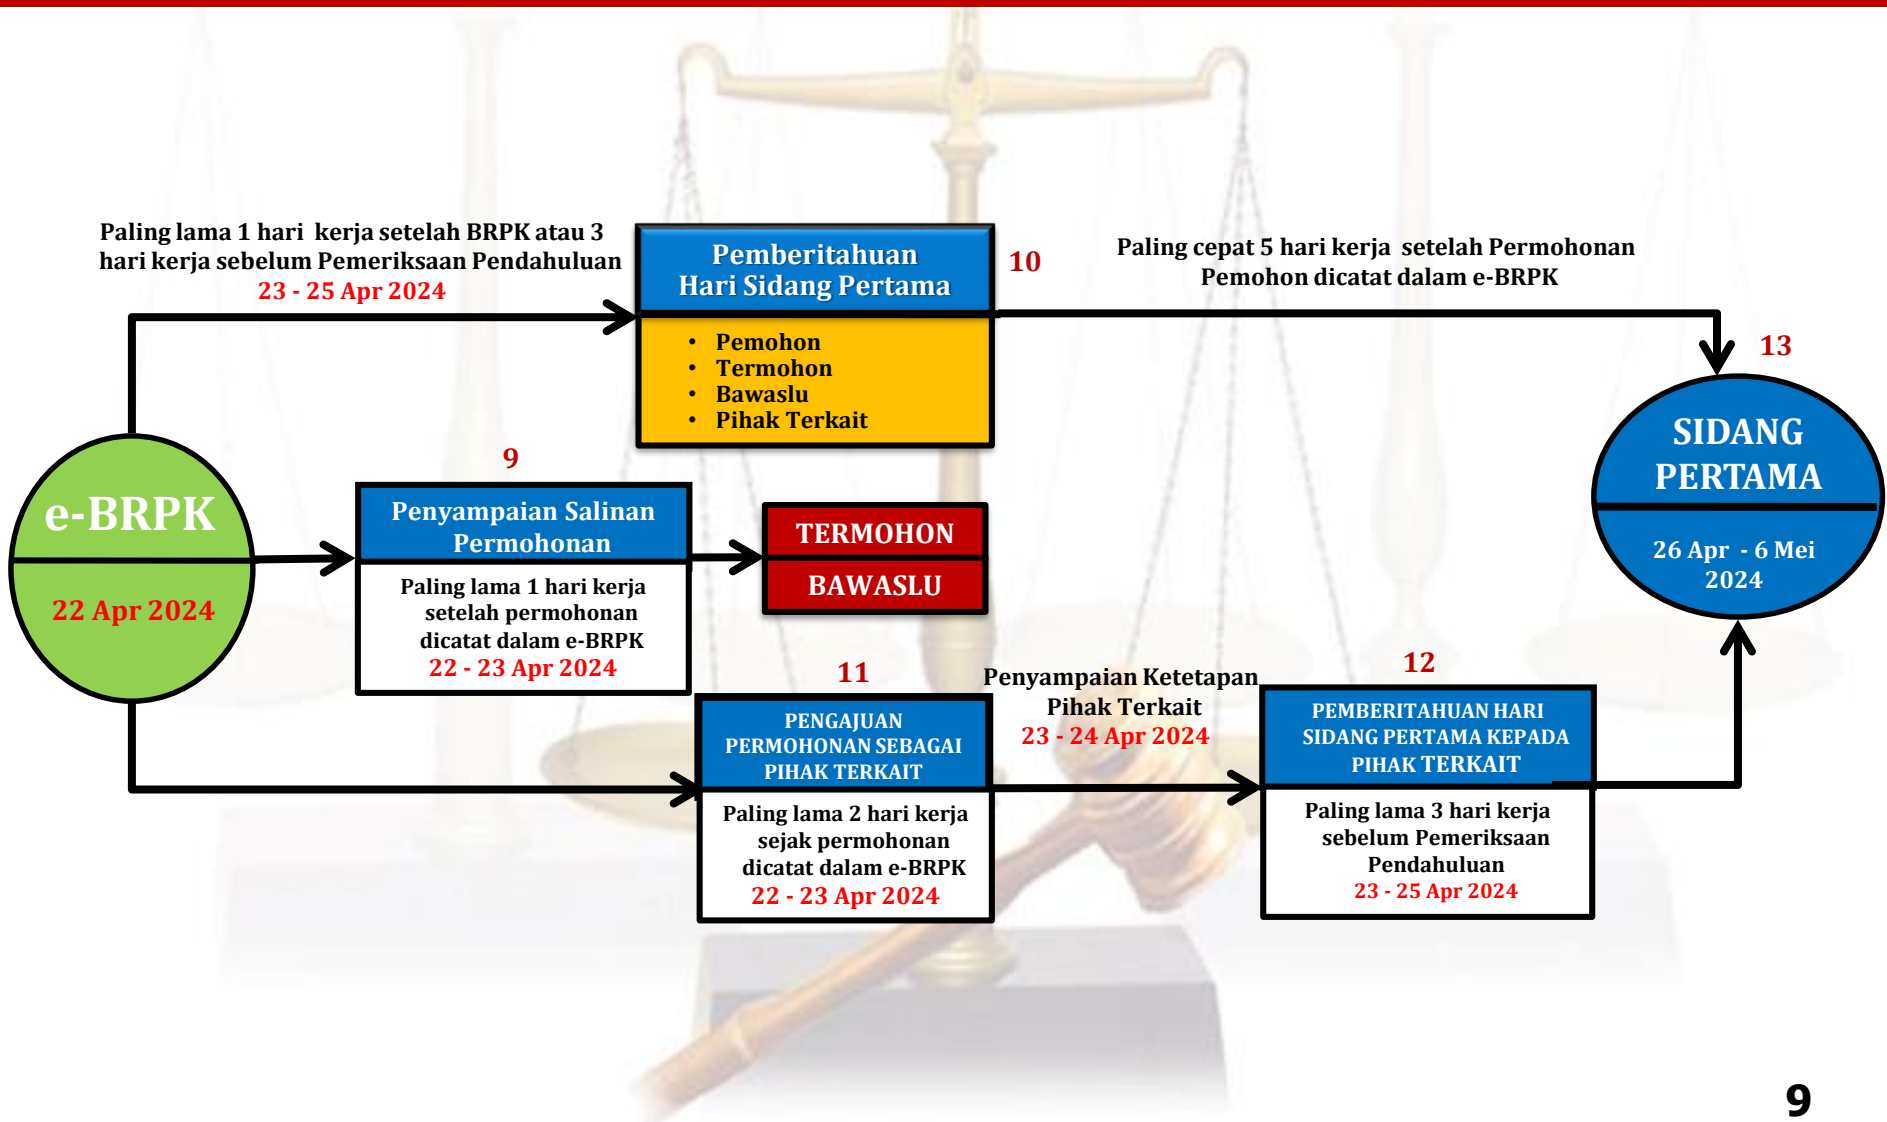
Paling lama 1 hari kerja setelah BRPK atau 3 hari kerja sebelum Pemeriksaan Pendahuluan
23 - 25 Apr 2024

Pemberitahuan Hari Sidang Pertama

10

• Pemohon
• Termohon
• Bawaslu
• Pihak Terkait

Paling cepat 5 hari kerja setelah Permohonan Pemohon dicatat dalam e-BRPK

13

SIDANG PERTAMA

26 Apr - 6 Mei 2024

e-BRPK

22 Apr 2024

9

Penyampaian Salinan Permohonan

Paling lama 1 hari kerja setelah permohonan dicatat dalam e-BRPK
22 - 23 Apr 2024

TERMOHON

BAWASLU

11

PENGAJUAN PERMOHONAN SEBAGAI PIHAK TERKAIT

Paling lama 2 hari kerja sejak permohonan dicatat dalam e-BRPK
22 - 23 Apr 2024

Penyampaian Ketetapan Pihak Terkait
23 - 24 Apr 2024

12

PEMBERITAHUAN HARI SIDANG PERTAMA KEPADA PIHAK TERKAIT

Paling lama 3 hari kerja sebelum Pemeriksaan Pendahuluan
23 - 25 Apr 2024

9